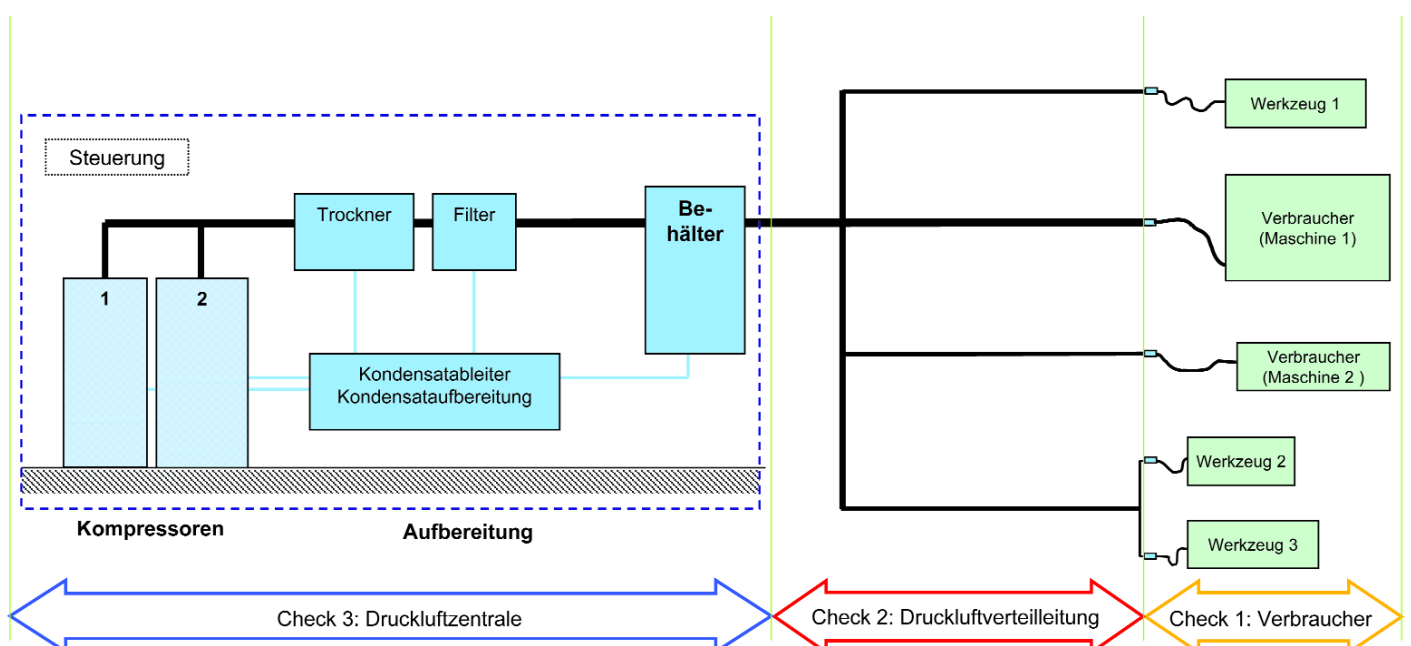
Steuerung

Trockner

Filter

Behälter

1

2

Kondensatableiter
Kondensataufbereitung

Kompressoren

Aufbereitung

Werkzeug 1

Verbraucher
(Maschine 1)

Verbraucher
(Maschine 2 )

Werkzeug 2

Werkzeug 3

Check 3: Druckluftzentrale

Check 2: Druckluftverteilleitung

Check 1: Verbraucher